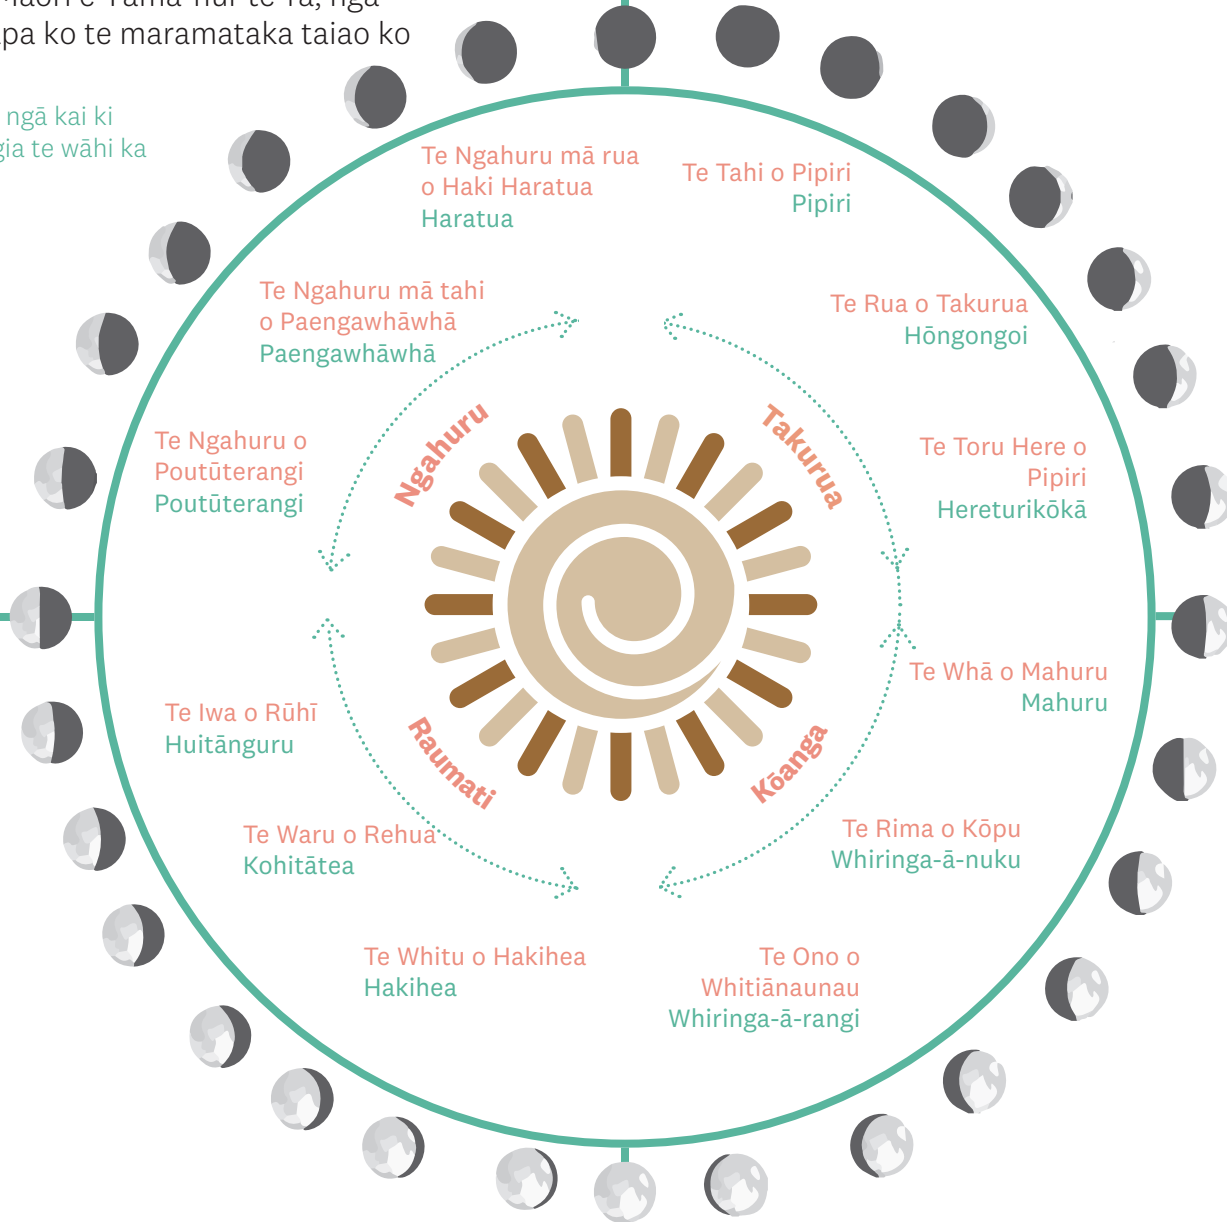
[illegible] e Tama-nui-te-rā, ngā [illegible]pa ko te maramataka taiao ko

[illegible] ngā kai ki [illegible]gia te wāhi ka

Te Ngahuru mā rua o Haki Haratua
Haratua

Te Tahi o Pipiri
Pipiri

Te Ngahuru mā tahi o Paengawhāwhā
Paengawhāwhā

Te Rua o Takurua
Hōngongoi

Te Ngahuru o Poutūterangi
Poutūterangi

Ngahuru

Takurua

Te Toru Here o Pipiri
Hereturikōkā

Te Whā o Mahuru
Mahuru

Te Iwa o Rūhī
Huitānguru

Raumati

Kōanga

Te Waru o Rehua
Kohitātea

Te Rima o Kōpu
Whiringa-ā-nuku

Te Whitu o Hakihea
Hakihea

Te Ono o Whitiānaunau
Whiringa-ā-rangi